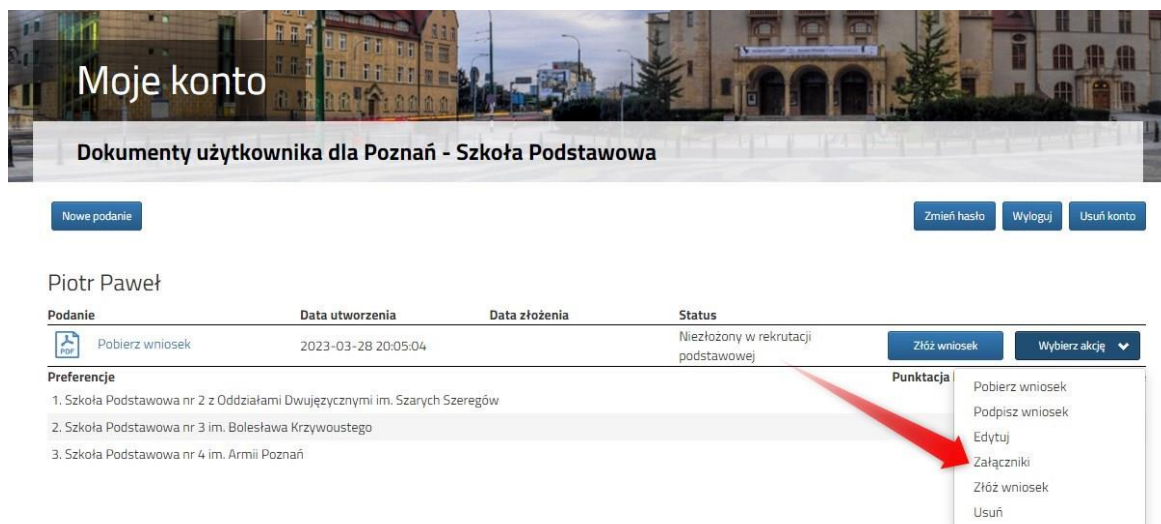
Moje konto

Dokumenty użytkownika dla Poznań - Szkoła Podstawowa

Nowe podanie

Zmień hasło Wyloguj Usuń konto

Piotr Paweł

| Podanie | Data utworzenia | Data złożenia | Status |
|---|---|---|---|
| Pobierz wniosek | 2023-03-28 20:05:04 | | Niezłożony w rekrutacji podstawowej |

Złóż wniosek Wybierz akcję

Preferencje

Punktacja

1. Szkoła Podstawowa nr 2 z Oddziałami Dwujęzycznymi im. Szarych Szeregów
2. Szkoła Podstawowa nr 3 im. Bolesława Krzywoustego
3. Szkoła Podstawowa nr 4 im. Armii Poznań

Pobierz wniosek
Podpisz wniosek
Edytuj
Załączniki
Złóż wniosek
Usuń